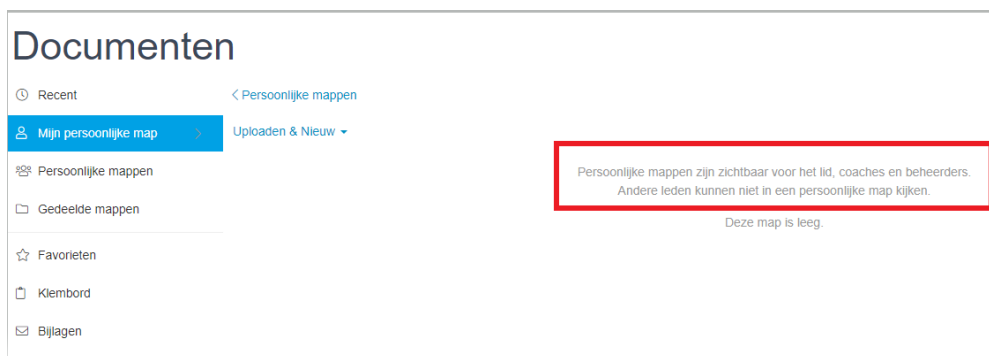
Documenten

Recent

Mijn persoonlijke map

Persoonlijke mappen

Gedeelde mappen

Favorieten

Klembord

Bijlagen

< Persoonlijke mappen

Uploaden & Nieuw

Persoonlijke mappen zijn zichtbaar voor het lid, coaches en beheerders. Andere leden kunnen niet in een persoonlijke map kijken.

Deze map is leeg.